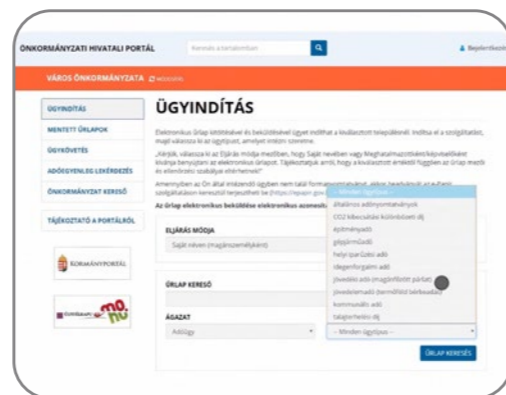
ÖNKORMÁNYZATI HIVATALI PORTÁL

Keresés a tartalomban

Bejelentkezés

VÁROS ÖNKORMÁNYZATA

ÜGYINDÍTÁS

MENTETT ŰRLAPOK

ÜGYKÖVETÉS

ADÓEGYENLEG LEKÉRDEZÉS

ÖNKORMÁNYZAT KERESŐ

TÁJÉKOZTATÓ A PORTÁLRÓL

KORMÁNYPORTÁL

ÜGYINDÍTÁS

Elektronikus űrlap kitöltésével és beküldésével ügyet indíthat a kiválasztott településénél. Indítsa el a szolgáltatást, majd válassza ki az ügytípust, amelyet intézni szeretne.

„Kérjük, válassza ki az Eljárás módja mezőben, hogy Saját nevében vagy Meghatalmazottként/képviselőként kívánja benyújtani az elektronikus űrlapot. Tájékoztatjuk arról, hogy a kiválasztott értéktől függően az űrlap mezői és ellenőrzési szabályai eltérhetnek!"

Amennyiben az Ön által intézendő ügyben nem talál formanyomtatványt, akkor benyújthat az e-Papír szolgáltatáson keresztül terjesztheti be (https://epapir.gov

Az űrlap elektronikus beküldése elektronikus azonosít

ELJÁRÁS MÓDJA

Saját néven (magánszemélyként)

ŰRLAP KERESŐ

ÁGAZAT

Adóügy

-- Minden ügytípus --
általános adónyomtatványok
CO2 kibocsátás különbözeti díj
építményadó
gépjárműadó
helyi iparűzési adó
idegenforgalmi adó
jövedéki adó (magánfőzött párlat)
jövedelemadó (termőföld bérbeadás)
kommunális adó
talajterhelési díj

-- Minden ügytípus --

ŰRLAP KERESÉS